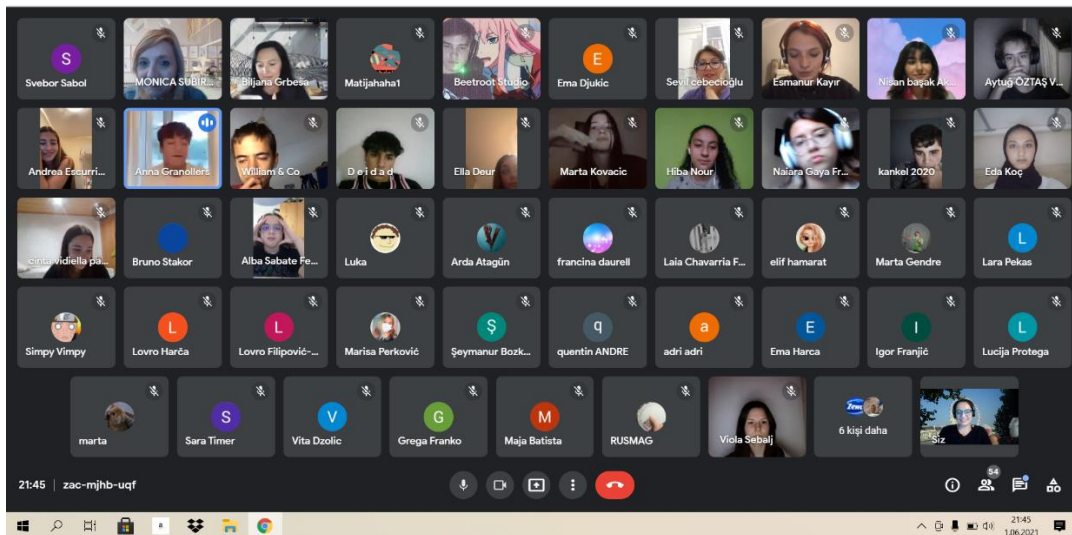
S
Svebor Sabol

MONICA SUBIR...

Biljana Grbeša

Matijahaha1

Beetroot Studio

E
Ema Djukic

Sevil cebecioğlu

Esmanur Kayır

Nisan başak Ak...

Aytuğ ÖZTAŞ V...

Andrea Escurri...

Anna Granollers

William & Co

D e i d a d

Ella Deur

Marta Kovacic

Hiba Nour

Naiara Gaya Fr...

kankel 2020

Eda Koç

cinta vidiella pa...

Bruno Stakor

Alba Sabate Fe...

Luka

Arda Atagün

francina daurell

Laia Chavarria F...

elif hamarat

Marta Gendre

L
Lara Pekas

Simpy Vimpy

L
Lovro Harča

L
Lovro Filipović-...

Marisa Perković

Ş
Şeymanur Bozk...

q
quentin ANDRE

a
adri adri

E
Ema Harca

I
Igor Franjić

L
Lucija Protega

marta

S
Sara Timer

V
Vita Dzolic

G
Grega Franko

M
Maja Batista

RUSMAG

Viola Sebalj

6 kişi daha

Siz

21:45 | zac-mjhb-uqf

54

21:45
1.06.2021